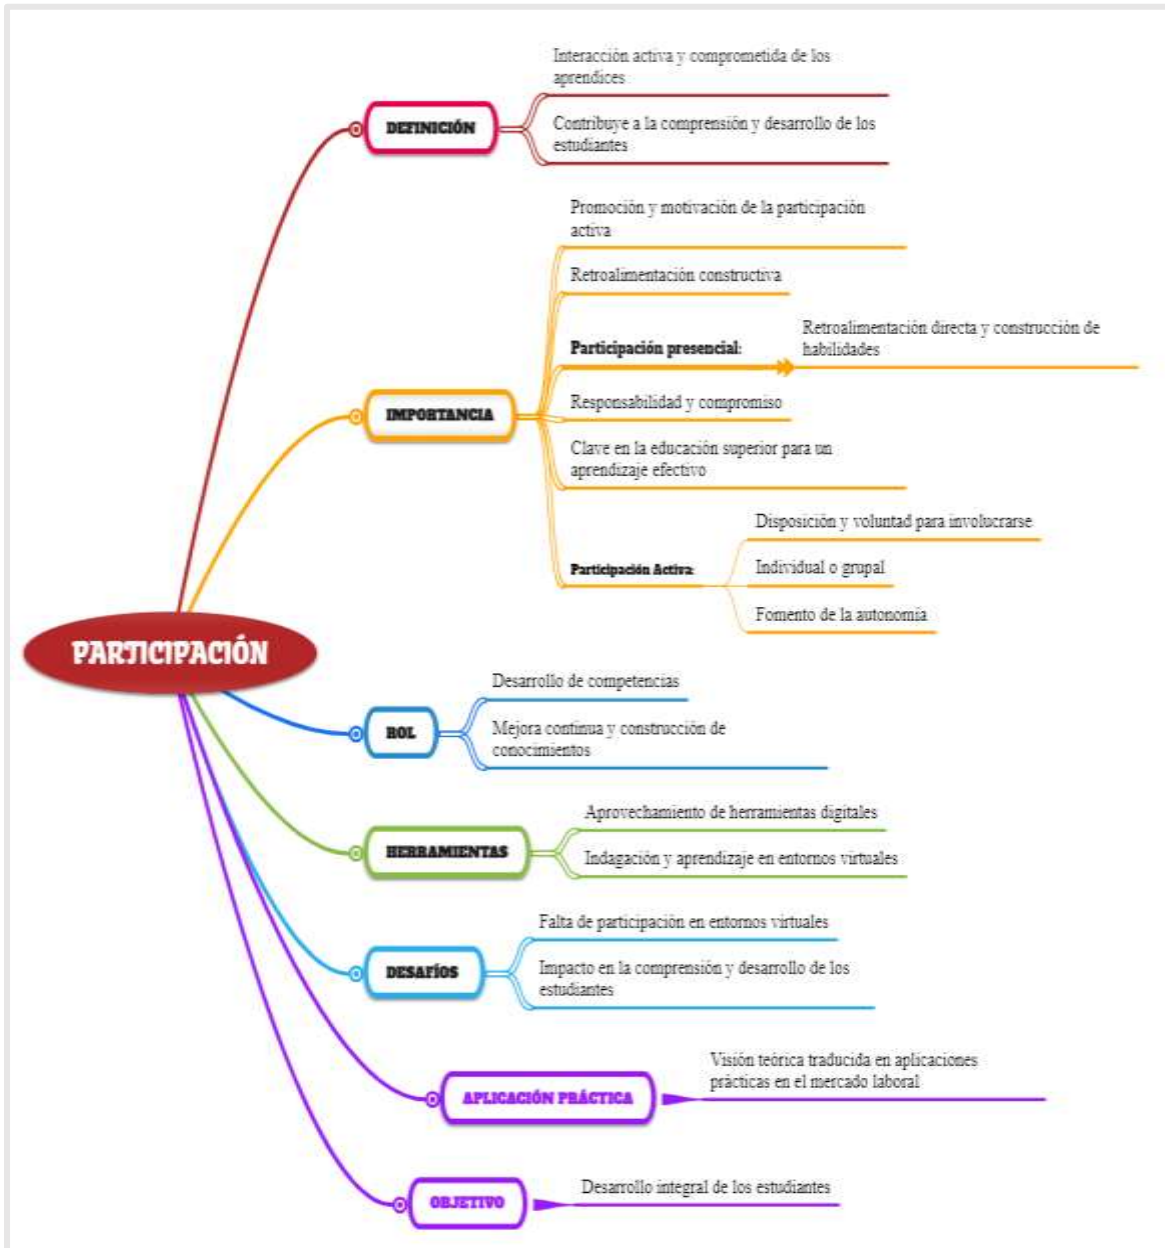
PARTICIPACIÓN

DEFINICIÓN

Interacción activa y comprometida de los aprendices

Contribuye a la comprensión y desarrollo de los estudiantes

IMPORTANCIA

Promoción y motivación de la participación activa

Retroalimentación constructiva

Participación presencial:

Retroalimentación directa y construcción de habilidades

Responsabilidad y compromiso

Clave en la educación superior para un aprendizaje efectivo

Participación Activa:

Disposición y voluntad para involucrarse

Individual o grupal

Fomento de la autonomía

ROL

Desarrollo de competencias

Mejora continua y construcción de conocimientos

HERRAMIENTAS

Aprovechamiento de herramientas digitales

Indagación y aprendizaje en entornos virtuales

DESAFÍOS

Falta de participación en entornos virtuales

Impacto en la comprensión y desarrollo de los estudiantes

APLICACIÓN PRÁCTICA

Visión teórica traducida en aplicaciones prácticas en el mercado laboral

OBJETIVO

Desarrollo integral de los estudiantes